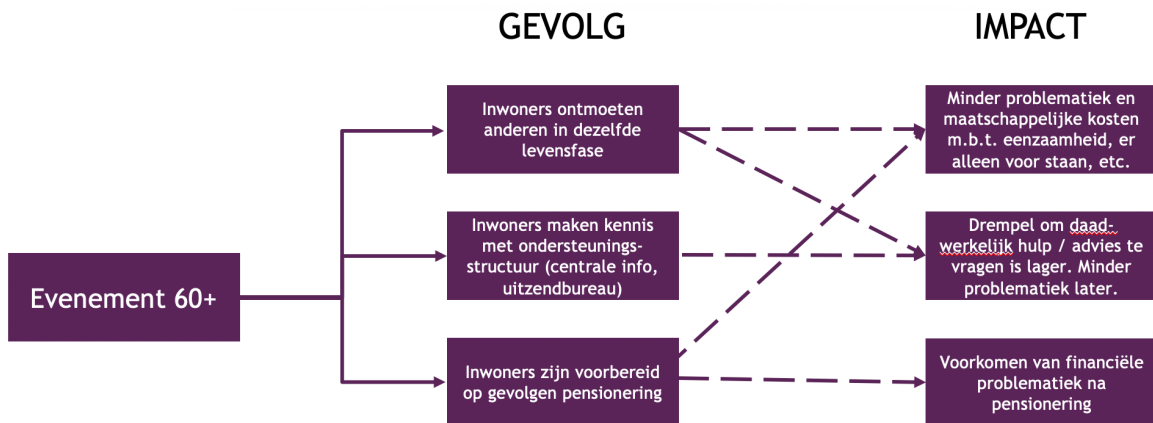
GEVOLG

IMPACT

Evenement 60+

Inwoners ontmoeten anderen in dezelfde levensfase

Inwoners maken kennis met ondersteunings-structuur (centrale info, uitzendbureau)

Inwoners zijn voorbereid op gevolgen pensionering

Minder problematiek en maatschappelijke kosten m.b.t. eenzaamheid, er alleen voor staan, etc.

Drempel om daad-werkelijk hulp / advies te vragen is lager. Minder problematiek later.

Voorkomen van financiële problematiek na pensionering